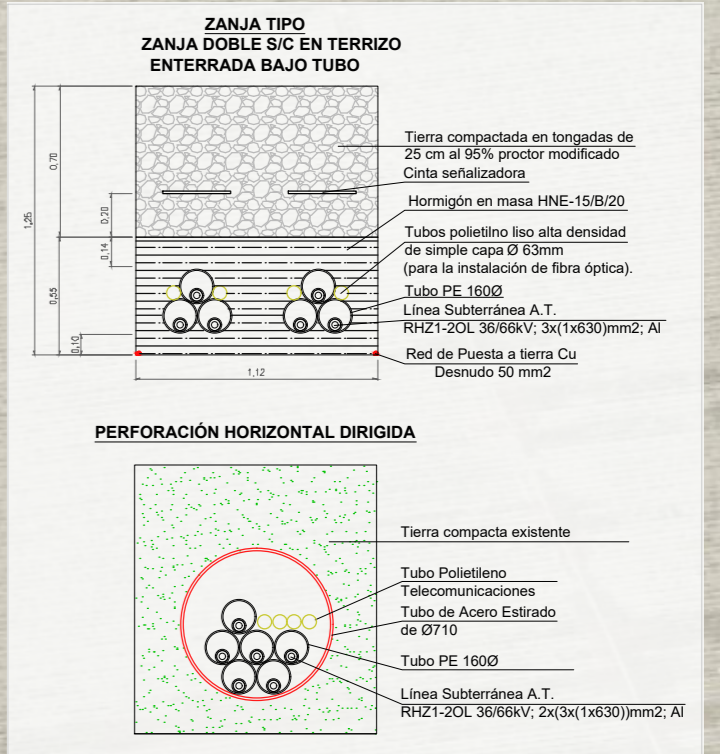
ZANJA TIPO
ZANJA DOBLE S/C EN TERRIZO
ENTERRADA BAJO TUBO

1,25
0,70
0,20
0,14
0,55
0,10

Tierra compactada en tongadas de 25 cm al 95% proctor modificado
Cinta señalizadora
Hormigón en masa HNE-15/B/20
Tubos polietilno liso alta densidad de simple capa Ø 63mm (para la instalación de fibra óptica).
Tubo PE 160Ø
Línea Subterránea A.T. RHZ1-2OL 36/66kV; 3x(1x630)mm2; Al
Red de Puesta a tierra Cu Desnudo 50 mm2

1,12

PERFORACIÓN HORIZONTAL DIRIGIDA

Tierra compacta existente
Tubo Polietileno Telecomunicaciones
Tubo de Acero Estirado de Ø710
Tubo PE 160Ø
Línea Subterránea A.T. RHZ1-2OL 36/66kV; 2x(3x(1x630))mm2; Al